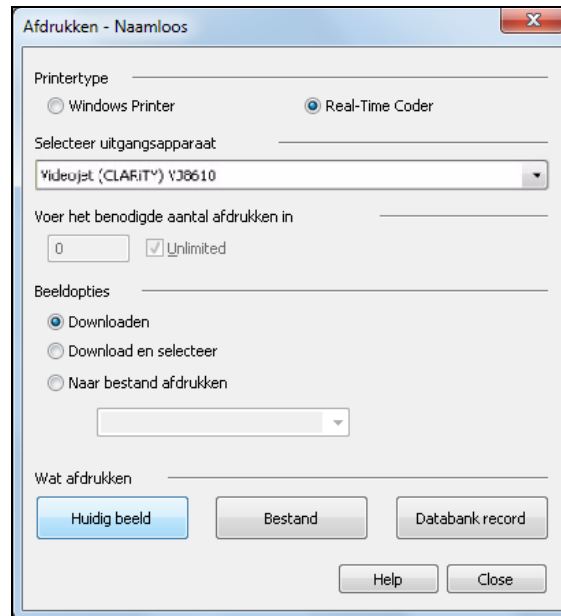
Afdrukken - Naamloos

Printertype

Windows Printer

Real-Time Coder

Selecteer uitgangsapparaat

Videojet (CLARITY) VJ8610

Voer het benodigde aantal afdrukken in

0

Unlimited

Beeldopties

Downloaden

Download en selecteer

Naar bestand afdrukken

Wat afdrukken

Huidig beeld

Bestand

Databank record

Help

Close